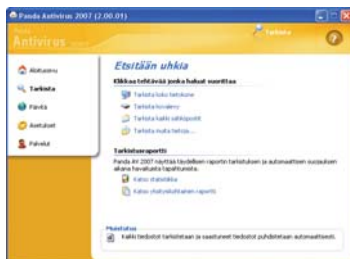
Panda Antivirus 2007 (2.00.01)

Antivirus

Tarkista

Aloitussivu
Tarkista
Päivitä
Asetukset
Palvelut

Etsitään uhkia

Klikkaa tehtävää jonka haluat suorittaa

Tarkista koko tietokone
Tarkista kovalevy
Tarkista kaikki sähköpostit
Tarkista muita tiedostoja...

Tarkistusraportti

Panda AV 2007 näyttää tiedoillaan raportin tarkistuksen ja automaattisen suojauksen aikana havaituista tapahtumista.

Katso statistiikka
Katso yksityiskohtainen raportti

Muistutus
Kaikki tiedostot tarkistetaan ja saastuneet tiedostot puhdistetaan automaattisesti.